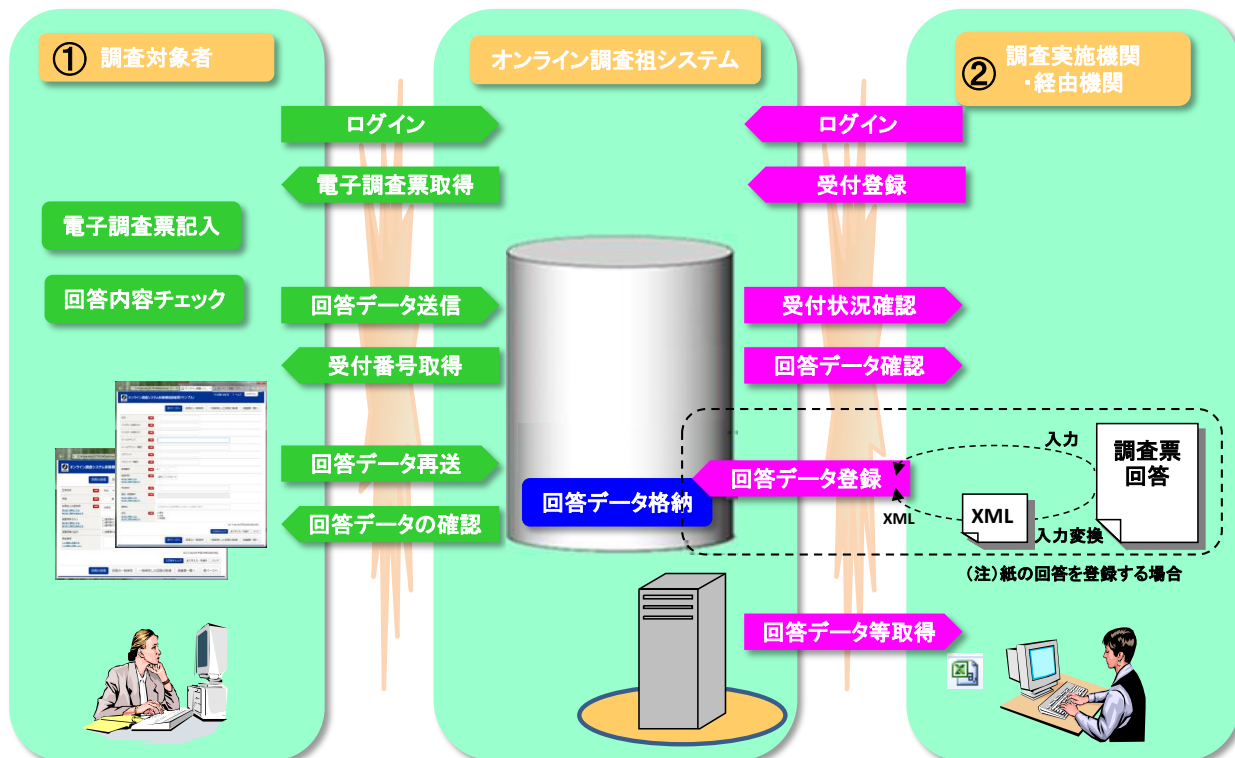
① 調査対象者

オンライン調査祖システム

② 調査実施機関
・経由機関

ログイン

ログイン

電子調査票取得

受付登録

電子調査票記入

回答内容チェック

回答データ送信

受付状況確認

受付番号取得

回答データ確認

入力

調査票
回答

回答データ再送

回答データ登録

回答データ格納

XML

XML

入力変換

回答データの確認

（注）紙の回答を登録する場合

回答データ等取得